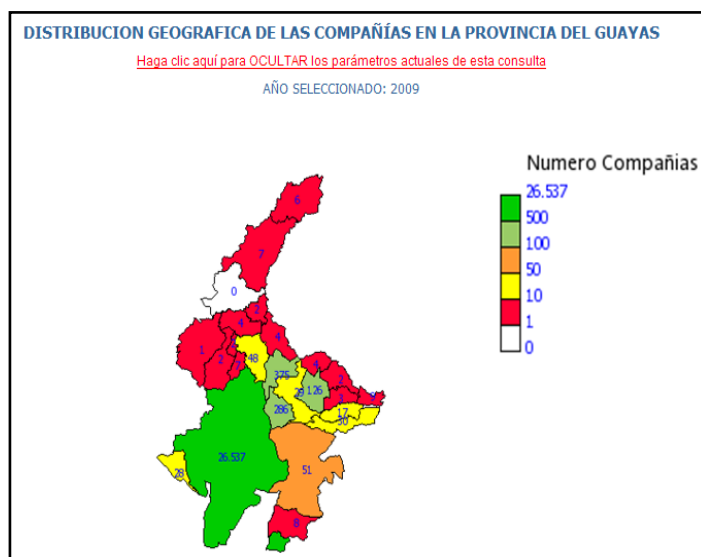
DISTRIBUCION GEOGRAFICA DE LAS COMPAÑÍAS EN LA PROVINCIA DEL GUAYAS

Haga clic aquí para OCULTAR los parámetros actuales de esta consulta

AÑO SELECCIONADO: 2009

Numero Compañias
26.537
500
100
50
10
1
0

6
7
0
2
4
4
1
2
48
4
375
126
2
29
286
3
17
30
28
26.537
51
8